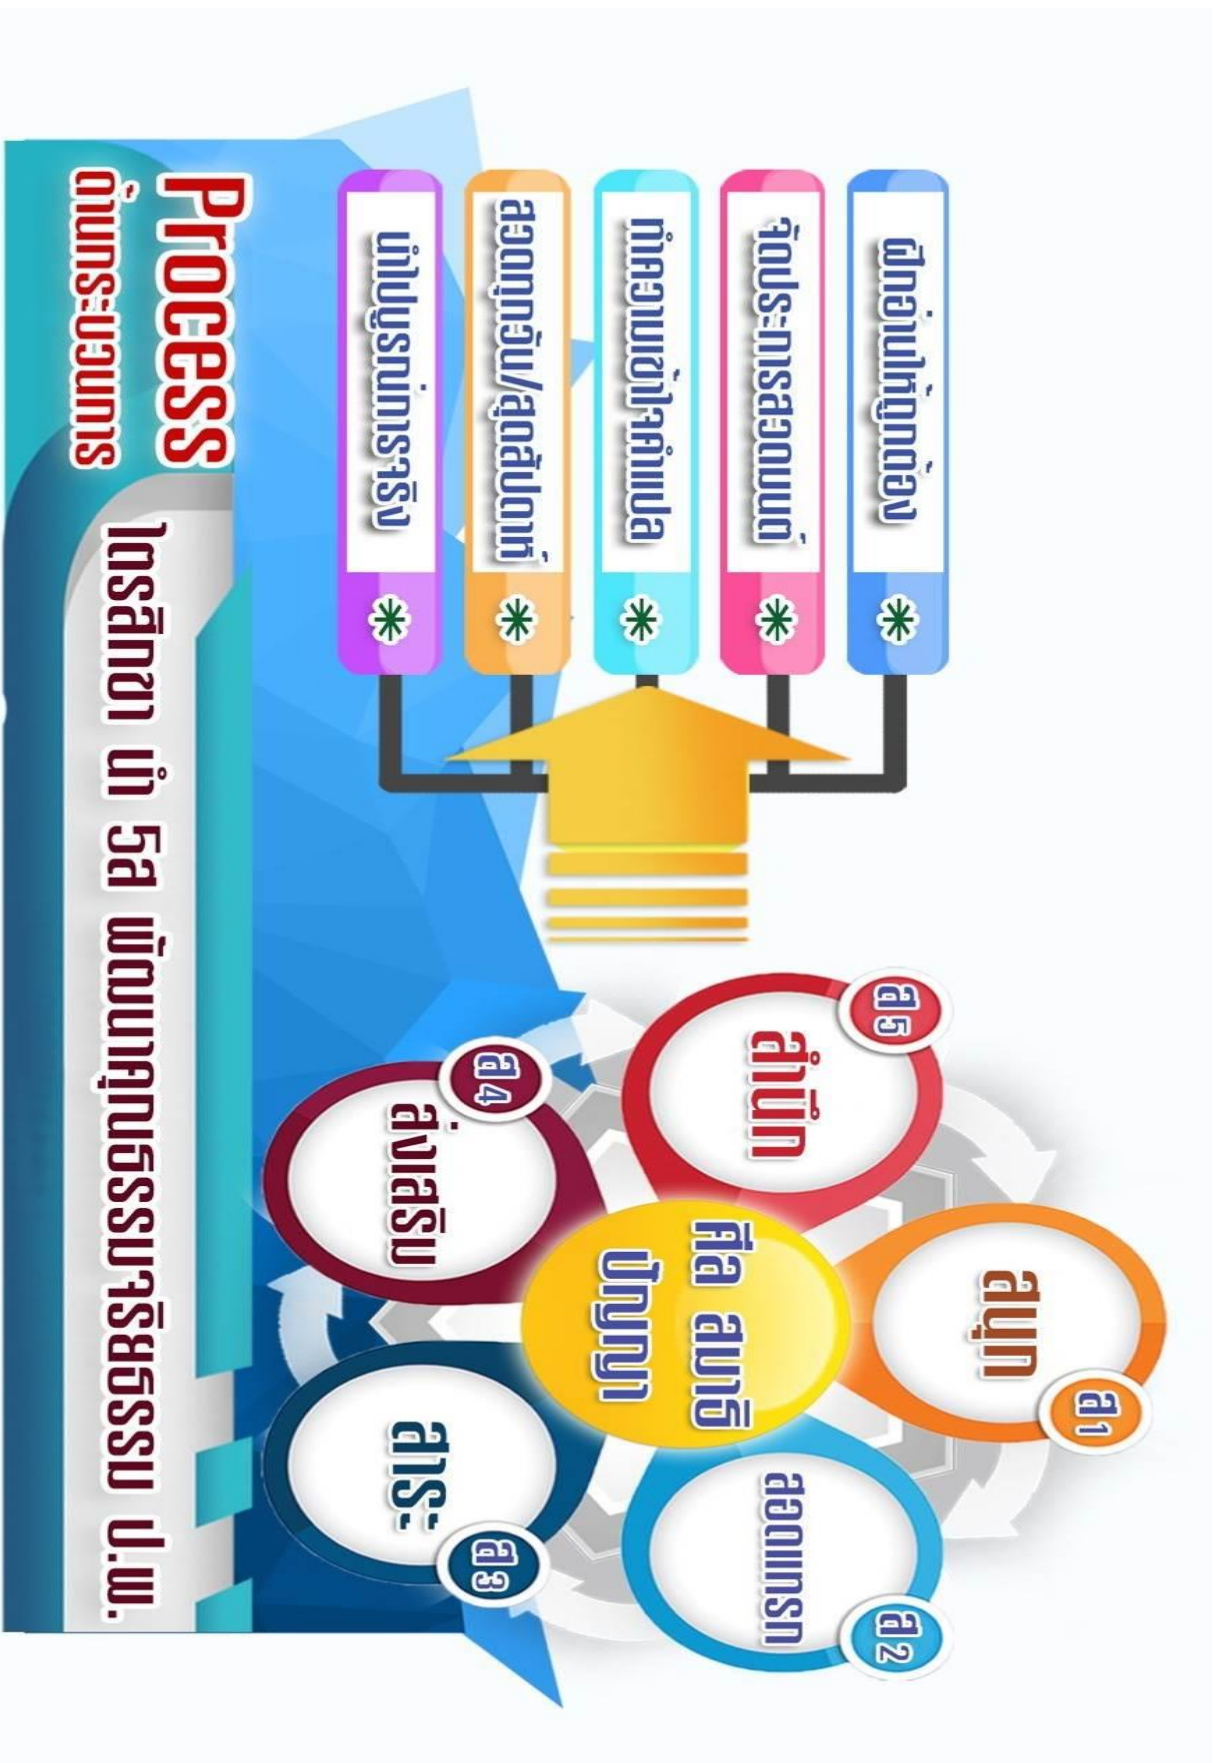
Process
ด้านกระบวนการ

โครงการ โรงเรียนสุจริต นำ 5ส พัฒนาคุณธรรมนำจริยธรรม ป.พ.

ฝึกฝนให้ถูกต้อง
จัดประสบการณ์ตรง
ทำความเข้าใจคำแปล
สอดคล้องปรับ/ชุดสันดาน
นำไปสู่การปฏิบัติจริง

ส1 สนุก
ส2 สอดแทรก
ส3 สาระ
ส4 ส่งเสริม
ส5 สำนึก

ศีล สมาธิ ปัญญา